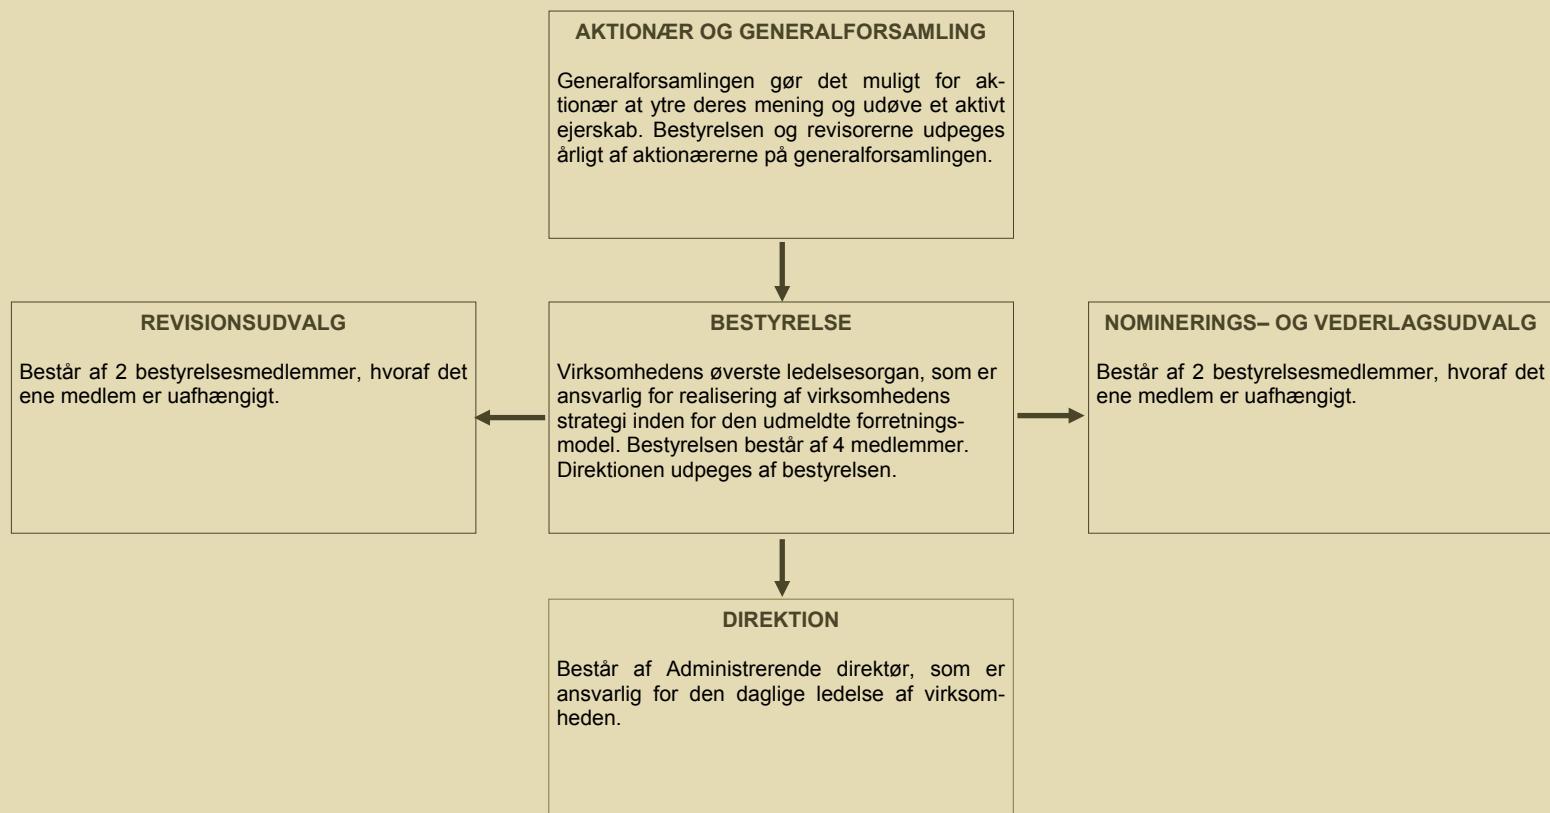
AKTIONÆR OG GENERALFORSAMLING

Generalforsamlingen gør det muligt for aktionær at ytre deres mening og udøve et aktivt ejerskab. Bestyrelsen og revisorerne udpeges årligt af aktionærerne på generalforsamlingen.

REVISIONSUDVALG

Består af 2 bestyrelsesmedlemmer, hvoraf det ene medlem er uafhængigt.

BESTYRELSE

Virksomhedens øverste ledelsesorgan, som er ansvarlig for realisering af virksomhedens strategi inden for den udmeldte forretningsmodel. Bestyrelsen består af 4 medlemmer. Direktionen udpeges af bestyrelsen.

NOMINERINGS– OG VEDERLAGSUDVALG

Består af 2 bestyrelsesmedlemmer, hvoraf det ene medlem er uafhængigt.

DIREKTION

Består af Administrerende direktør, som er ansvarlig for den daglige ledelse af virksomheden.